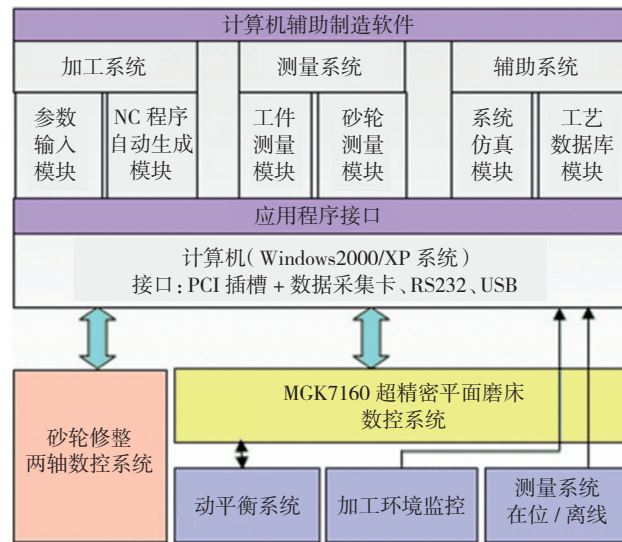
计算机辅助制造软件

加工系统

测量系统

辅助系统

参数输入模块

NC 程序自动生成模块

工件测量模块

砂轮测量模块

系统仿真模块

工艺数据库模块

应用程序接口

计算机(Windows2000/XP 系统)
接口:PCI 插槽 + 数据采集卡、RS232、USB

MGK7160 超精密平面磨床数控系统

砂轮修整两轴数控系统

动平衡系统

加工环境监控

测量系统在位 / 离线